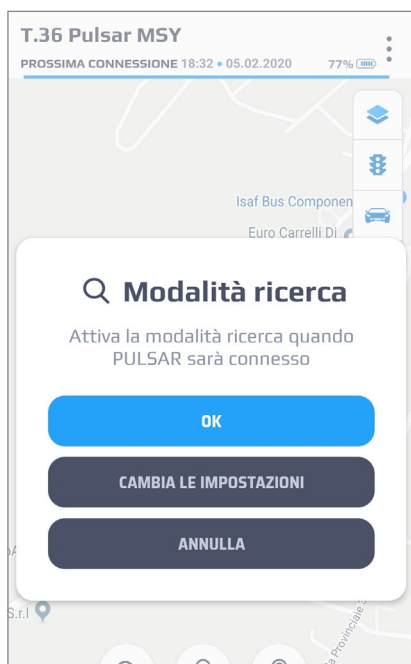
T.36 Pulsar MSY

PROSSIMA CONNESSIONE 18:32 • 05.02.2020 77%

Isaf Bus Componen

Euro Carrelli Di

Modalità ricerca

Attiva la modalità ricerca quando PULSAR sarà connesso

OK

CAMBIA LE IMPOSTAZIONI

ANNULLA

S.r.l

Provinciale